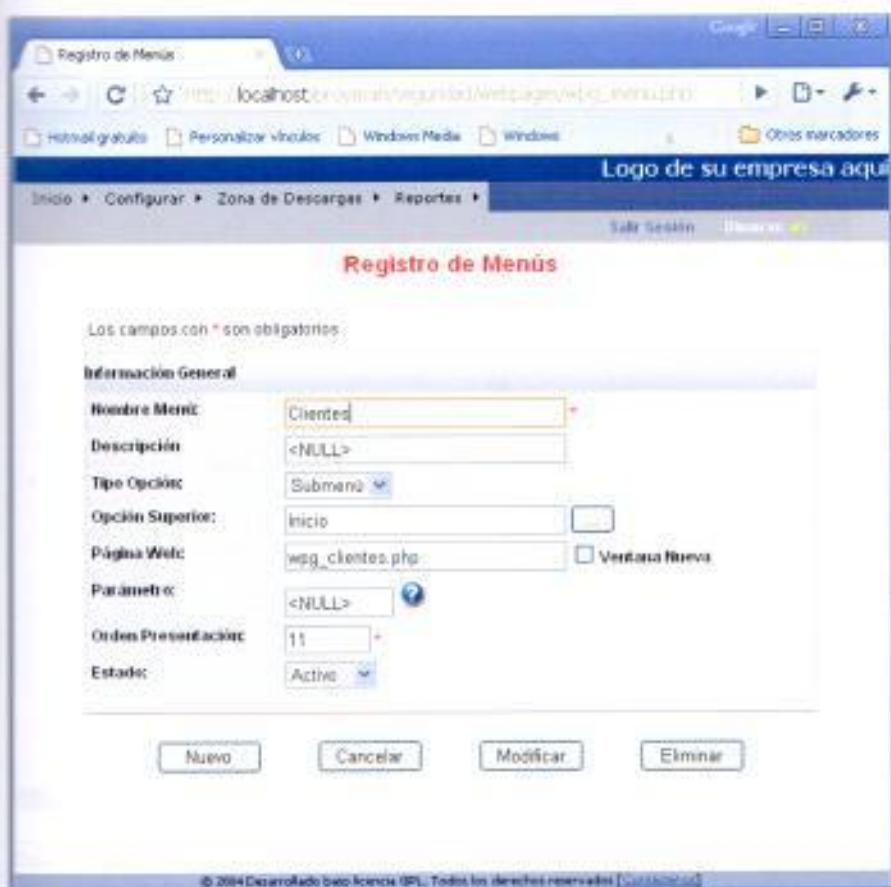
Registro de Menús

http://localhost/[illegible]

Hotmail gratuito Personalizar vínculos Windows Media Windows Otros marcadores

Logo de su empresa aquí

Inicio ▸ Configurar ▸ Zona de Descargas ▸ Reportes ▸

Salir Sesión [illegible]

Registro de Menús

Los campos con * son obligatorios

Información General

Nombre Menú: Clientes *

Descripción: <NULL>

Tipo Opción: Submenú

Opción Superior: Inicio ...

Página Web: wpg_clientes.php Ventana Nueva

Parámetro: <NULL>

Orden Presentación: 11 *

Estado: Activo

Nuevo Cancelar Modificar Eliminar

© 2004 Desarrollado bajo licencia GPL. Todos los derechos reservados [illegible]